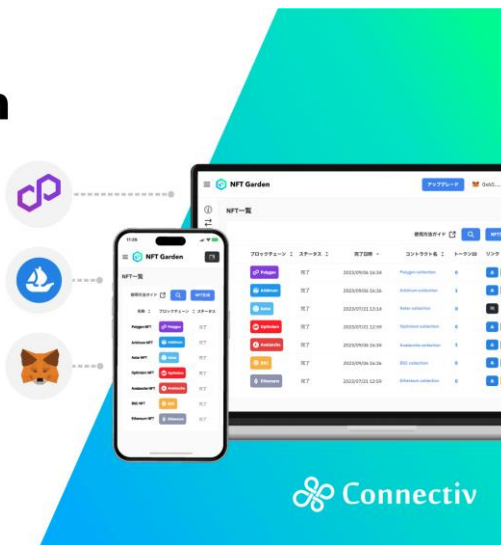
NFT Garden

アップグレード

NFT一覧

使用方法ガイド

NFT作成

| ブロックチェーン | ステータス | 完了日時 | コントラクト名 | トークンID | リンク |
|---|---|---|---|---|---|
| Polygon | 完了 | 2023/09/06 16:34 | Polygon collection | 0 | |
| Arbitrum | 完了 | 2023/09/06 16:34 | Arbitrum collection | 1 | |
| Astar | 完了 | 2023/07/21 12:14 | Astar collection | 0 | |
| Optimism | 完了 | 2023/07/21 12:09 | Optimism collection | 0 | |
| Avalanche | 完了 | 2023/09/06 16:34 | Avalanche collection | 1 | |
| BSC | 完了 | 2023/09/06 16:34 | BSC collection | 0 | |
| Ethereum | 完了 | 2023/07/21 12:09 | Ethereum collection | 0 | |

11:26

NFT Garden

NFT一覧

使用方法ガイド

NFT作成

| 名前 | ブロックチェーン | ステータス |
|---|---|---|
| Polygon NFT | Polygon | 完了 |
| Arbitrum NFT | Arbitrum | 完了 |
| Astar NFT | Astar | 完了 |
| Optimism NFT | Optimism | 完了 |
| Avalanche NFT | Avalanche | 完了 |
| BSC NFT | BSC | 完了 |
| Ethereum NFT | Ethereum | 完了 |

Connectiv